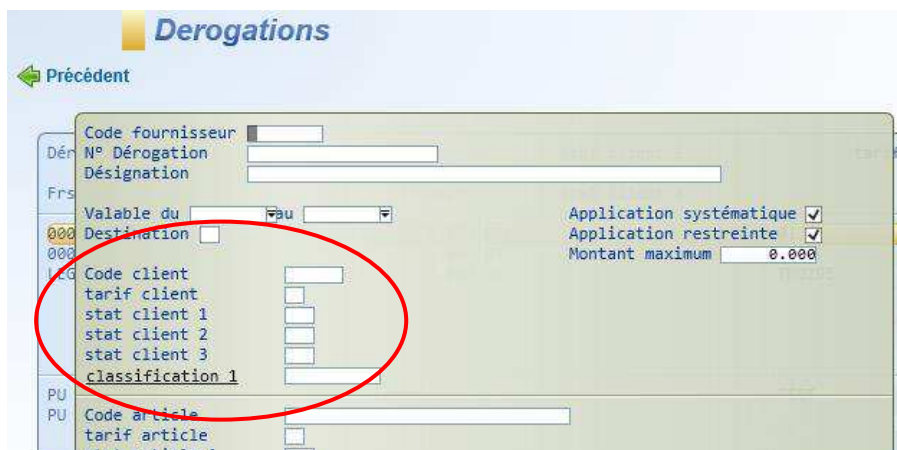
Derogations

Précédent

Code fournisseur
N° Dérogation
Désignation

Valable du au
Destination

Application systématique
Application restreinte
Montant maximum 0.000

Code client
tarif client
stat client 1
stat client 2
stat client 3
classification 1

Code article
tarif article

Dér
Frs
000
000
LEG
PU
PU